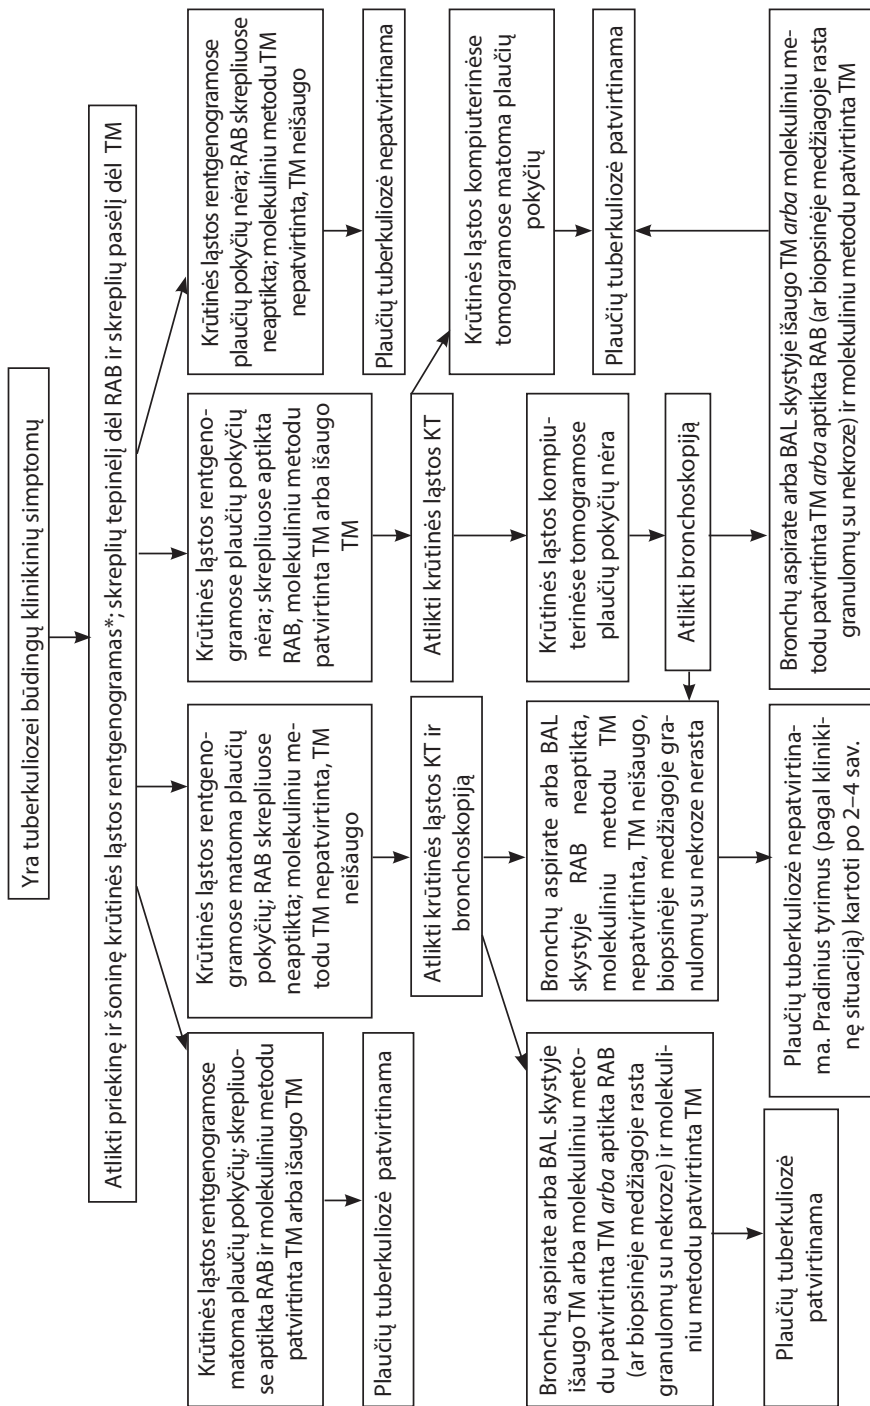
Yra tuberkuliozei būdingų klinikinių simptomų

Atlikti priekinę ir šoninę krūtinės ląstos rentgenogramas*; skreplių tepinėlį dėl RAB ir skreplių pasėlį dėl TM

Krūtinės ląstos rentgenogramose matoma plaučių pokyčių; skrepliuose aptikta RAB ir molekuliniu metodu patvirtinta TM arba išaugo TM

Plaučių tuberkuliozė patvirtinama

Krūtinės ląstos rentgenogramose matoma plaučių pokyčių; RAB skrepliuose neaptikta; molekuliniu metodu TM nepatvirtinta, TM neišaugo

Atlikti krūtinės ląstos KT ir bronchoskopiją

Bronchų aspirate arba BAL skystyje išaugo TM arba molekuliniu metodu patvirtinta TM *arba* aptikta RAB (ar biopsinėje medžiagoje rasta granulomų su nekroze) ir molekuliniu metodu patvirtinta TM

Plaučių tuberkuliozė patvirtinama

Bronchų aspirate arba BAL skystyje RAB neaptikta, molekuliniu metodu TM nepatvirtinta, TM neišaugo, biopsinėje medžiagoje granulomų su nekroze nerasta

Plaučių tuberkuliozė nepatvirtinama. Pradinius tyrimus (pagal klinikinę situaciją) kartoti po 2–4 sav.

Krūtinės ląstos rentgenogramose plaučių pokyčių nėra; skrepliuose aptikta RAB, molekuliniu metodu patvirtinta TM arba išaugo TM

Atlikti krūtinės ląstos KT

Krūtinės ląstos kompiuterinėse tomogramose plaučių pokyčių nėra

Atlikti bronchoskopiją

Bronchų aspirate arba BAL skystyje išaugo TM *arba* molekuliniu metodu patvirtinta TM *arba* aptikta RAB (ar biopsinėje medžiagoje rasta granulomų su nekroze) ir molekuliniu metodu patvirtinta TM

Krūtinės ląstos kompiuterinėse tomogramose matoma plaučių pokyčių

Plaučių tuberkuliozė patvirtinama

Krūtinės ląstos rentgenogramose plaučių pokyčių nėra; RAB skrepliuose neaptikta; molekuliniu metodu TM nepatvirtinta, TM neišaugo

Plaučių tuberkuliozė nepatvirtinama